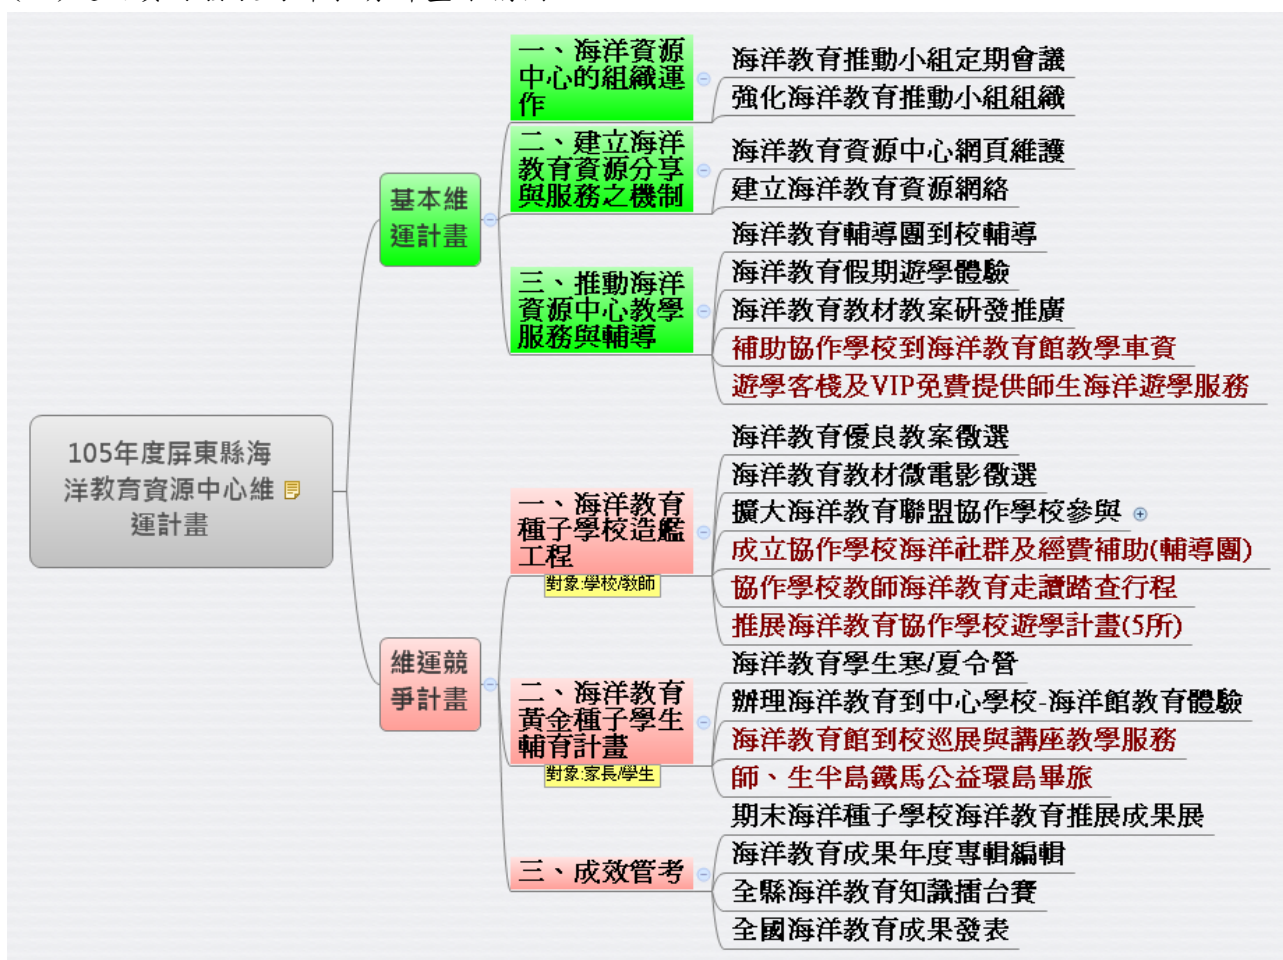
105年度屏東縣海洋教育資源中心維運計畫

基本維運計畫

一、海洋資源中心的組織運作
海洋教育推動小組定期會議
強化海洋教育推動小組組織

二、建立海洋教育資源分享與服務之機制
海洋教育資源中心網頁維護
建立海洋教育資源網絡

三、推動海洋資源中心教學服務與輔導
海洋教育輔導團到校輔導
海洋教育假期遊學體驗
海洋教育教材教案研發推廣
補助協作學校到海洋教育館教學車資
遊學客棧及VIP免費提供師生海洋遊學服務

維運競爭計畫

一、海洋教育種子學校造艦工程
對象:學校/教師
海洋教育優良教案徵選
海洋教育教材微電影徵選
擴大海洋教育聯盟協作學校參與
成立協作學校海洋社群及經費補助(輔導團)
協作學校教師海洋教育走讀踏查行程
推展海洋教育協作學校遊學計畫(5所)

二、海洋教育黃金種子學生輔育計畫
對象:家長/學生
海洋教育學生寒/夏令營
辦理海洋教育到中心學校-海洋館教育體驗
海洋教育館到校巡展與講座教學服務
師、生半島鐵馬公益環島畢旅

三、成效管考
期末海洋種子學校海洋教育推展成果展
海洋教育成果年度專輯編輯
全縣海洋教育知識擂台賽
全國海洋教育成果發表